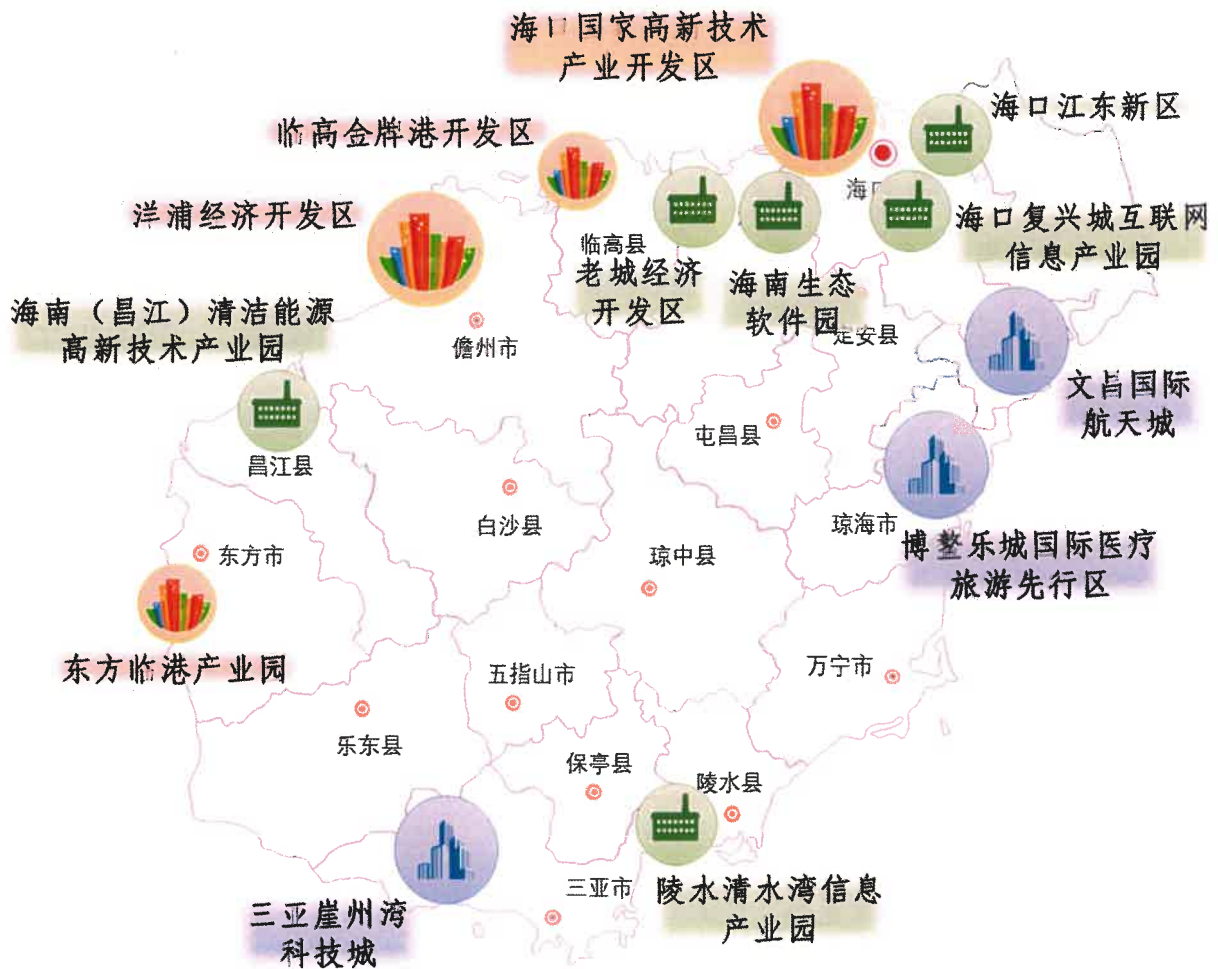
海口国家高新技术产业开发区

临高金牌港开发区

海口江东新区

洋浦经济开发区

海口

海口复兴城互联网信息产业园

临高县

老城经济开发区

海南生态软件园

海南（昌江）清洁能源高新技术产业园

儋州市

定安县

文昌国际航天城

昌江县

屯昌县

白沙县

琼海市

博鳌乐城国际医疗旅游先行区

东方市

琼中县

东方临港产业园

五指山市

万宁市

乐东县

保亭县

陵水县

三亚市

陵水清水湾信息产业园

三亚崖州湾科技城